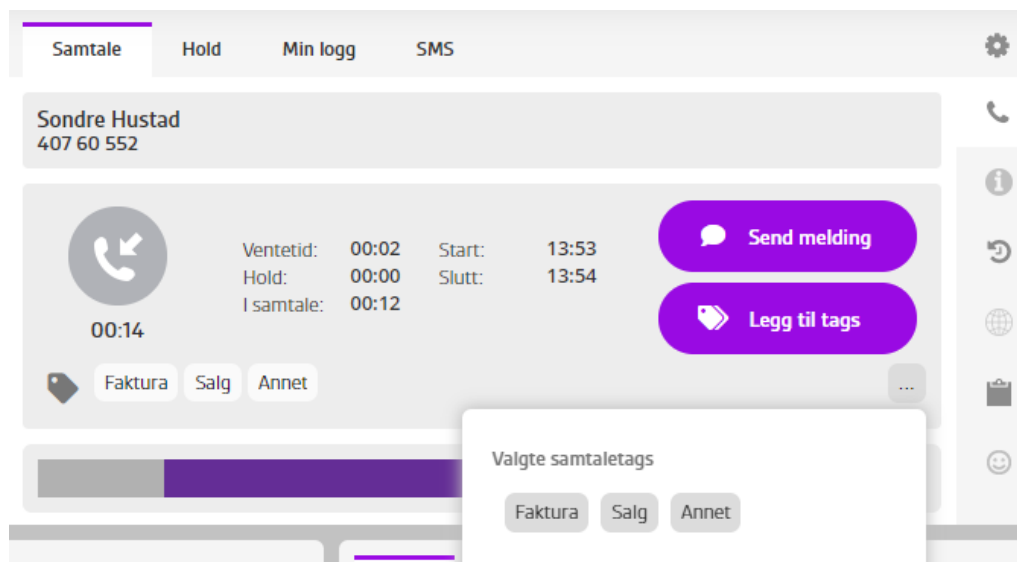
Samtale Hold Min logg SMS

Sondre Hustad
407 60 552

00:14

| Ventetid: | 00:02 | Start: | 13:53 |
|---|---|---|---|
| Hold: | 00:00 | Slutt: | 13:54 |
| I samtale: | 00:12 | | |

Send melding

Legg til tags

Faktura Salg Annet

...

Valgte samtaletags

Faktura Salg Annet